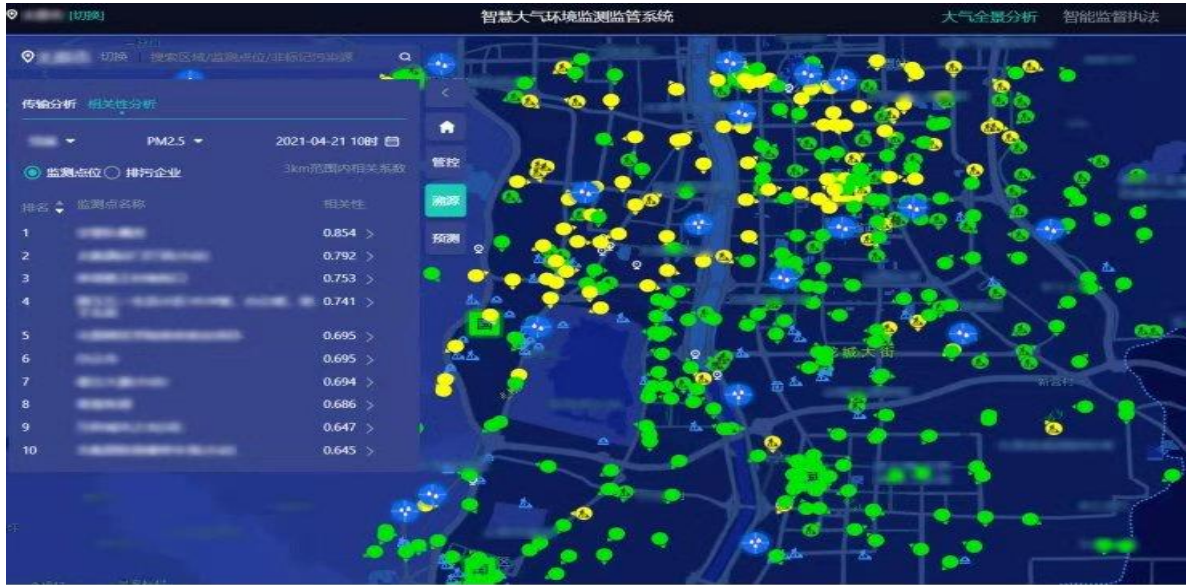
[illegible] [切换]

智慧大气环境监测监管系统

大气全景分析　智能监督执法

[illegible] 切换　搜索区域/监测点位/非标记污染源

传输分析　相关性分析

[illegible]　PM2.5　2021-04-21 10时

监测点位　排污企业　3km范围内相关系数

| 排名 | 监测点名称 | 相关性 |
|---|---|---|
| 1 | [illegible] | 0.854 |
| 2 | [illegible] | 0.792 |
| 3 | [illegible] | 0.753 |
| 4 | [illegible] | 0.741 |
| 5 | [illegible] | 0.695 |
| 6 | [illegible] | 0.695 |
| 7 | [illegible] | 0.694 |
| 8 | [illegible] | 0.686 |
| 9 | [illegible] | 0.647 |
| 10 | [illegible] | 0.645 |

管控

溯源

预测

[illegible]大街

新营村